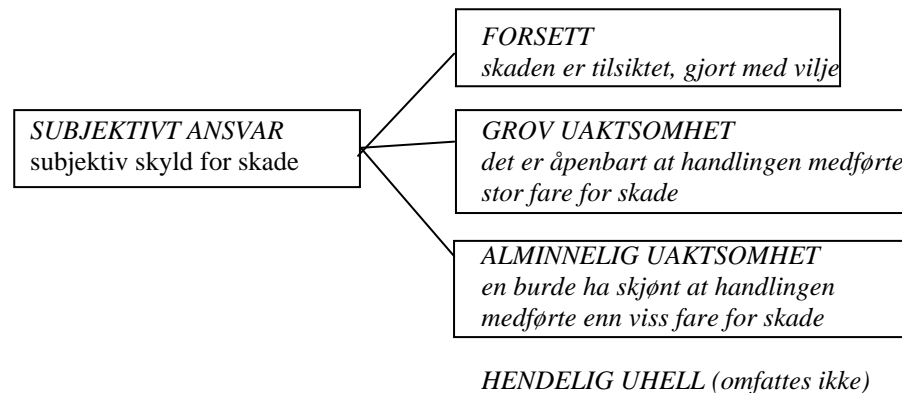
SUBJEKTIVT ANSVAR
subjektiv skyld for skade

FORSETT
skaden er tilsiktet, gjort med vilje

GROV UAKTSOMHET
det er åpenbart at handlingen medførte stor fare for skade

ALMINNELIG UAKTSOMHET
en burde ha skjønt at handlingen medførte enn viss fare for skade

HENDELIG UHELL (omfattes ikke)